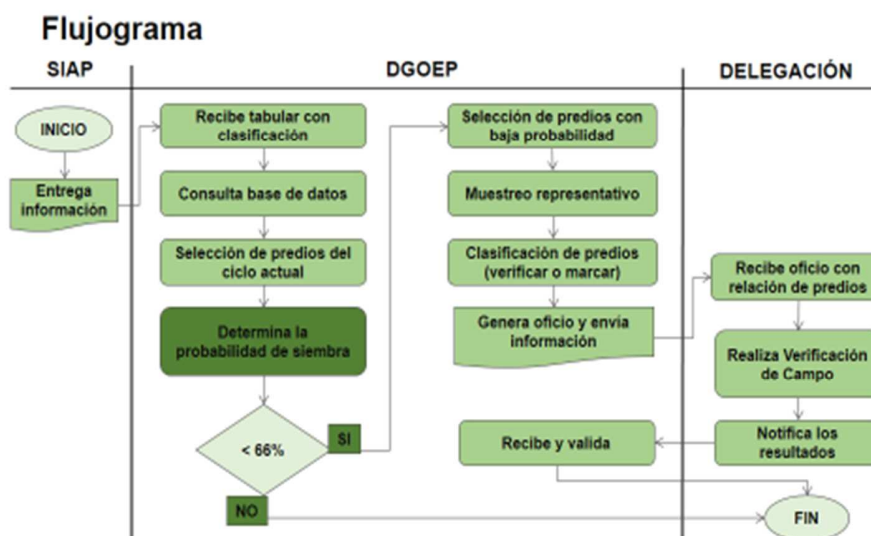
Flujograma

SIAP

DGOEP

DELEGACIÓN

INICIO

Entrega información

Recibe tabular con clasificación

Consulta base de datos

Selección de predios del ciclo actual

Determina la probabilidad de siembra

< 66%

SI

NO

Selección de predios con baja probabilidad

Muestreo representativo

Clasificación de predios (verificar o marcar)

Genera oficio y envía información

Recibe y valida

Recibe oficio con relación de predios

Realiza Verificación de Campo

Notifica los resultados

FIN